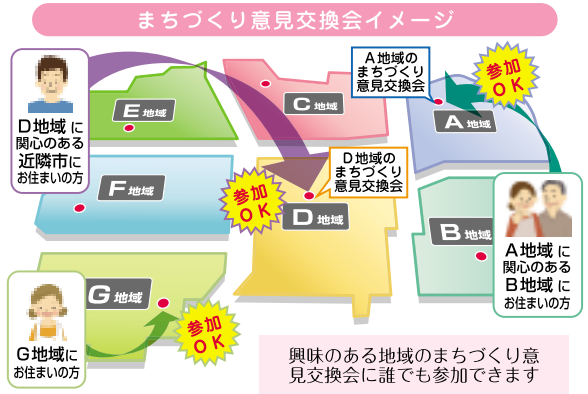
まちづくり意見交換会イメージ

D地域に関心のある近隣市にお住まいの方

E地域

C地域

A地域のまちづくり意見交換会

参加OK

A地域

F地域

D地域のまちづくり意見交換会

参加OK

D地域

B地域

A地域に関心のあるB地域にお住まいの方

G地域

参加OK

G地域にお住まいの方

興味のある地域のまちづくり意見交換会に誰でも参加できます